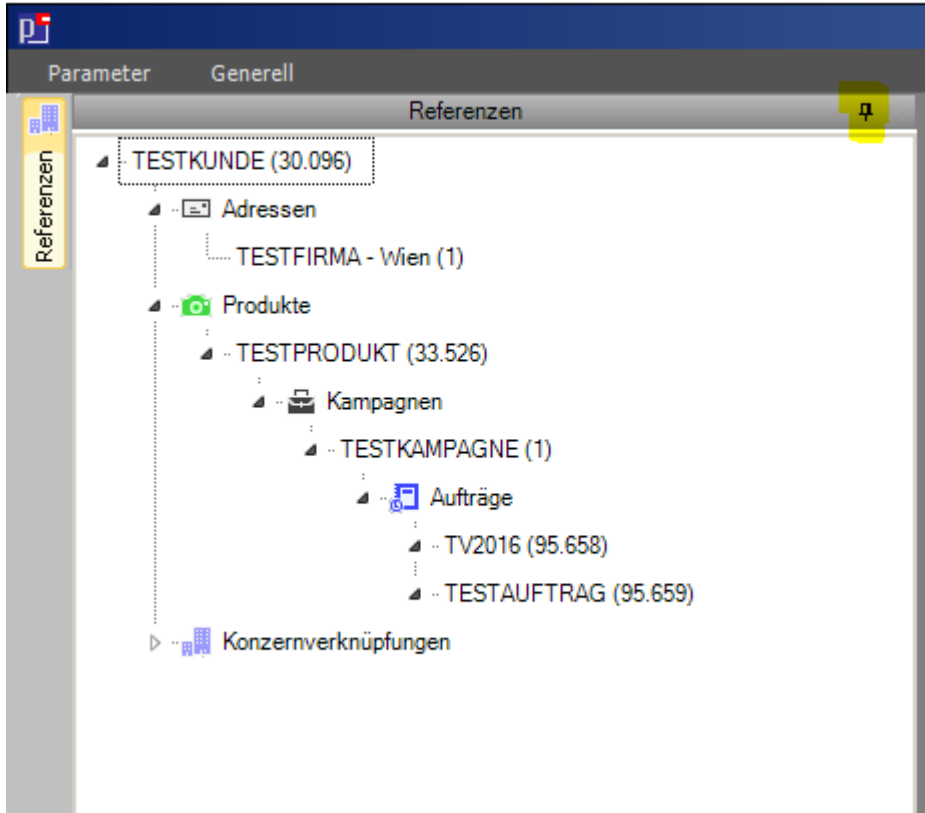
Parameter Generell

Referenzen

Referenzen

TESTKUNDE (30.096)

Adressen

TESTFIRMA - Wien (1)

Produkte

TESTPRODUKT (33.526)

Kampagnen

TESTKAMPAGNE (1)

Aufträge

TV2016 (95.658)

TESTAUFTRAG (95.659)

Konzernverknüpfungen